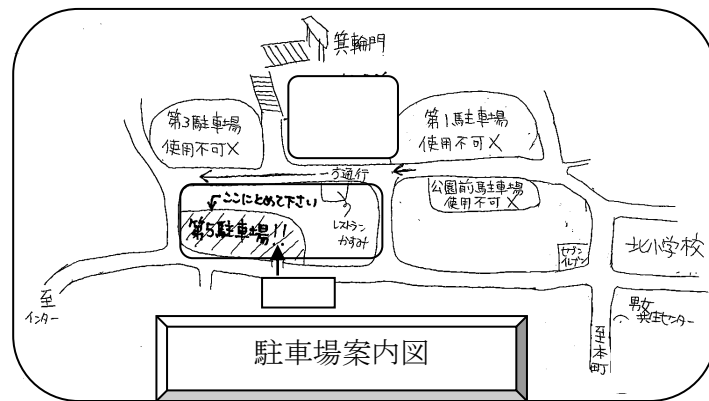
箕輪門

第3駐車場
使用不可X

第1駐車場
使用不可X

一方通行

ここにとめて下さい

公園前駐車場
使用不可X

第5駐車場!!

レストラン
かすみ

セブン
イレブン

北小学校

至
インター

駐車場案内図

至
本
町

教
職員センター